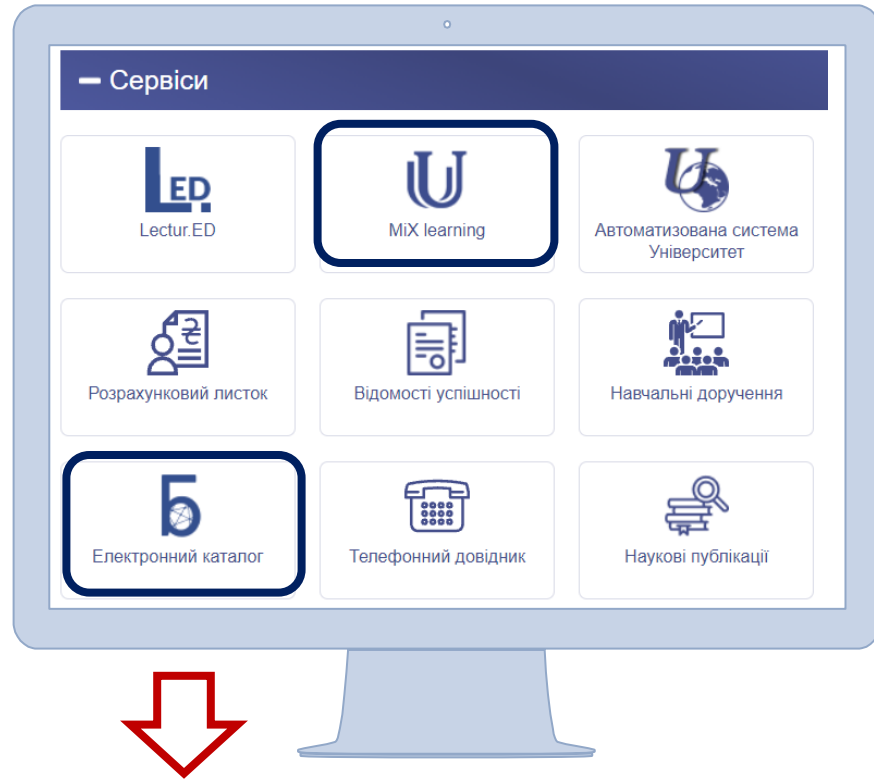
– Сервіси

LED.
Lectur.ED

U
MiX learning

U
Автоматизована система Університет

Розрахунковий листок

Відомості успішності

Навчальні доручення

Б
Електронний каталог

Телефонний довідник

Наукові публікації